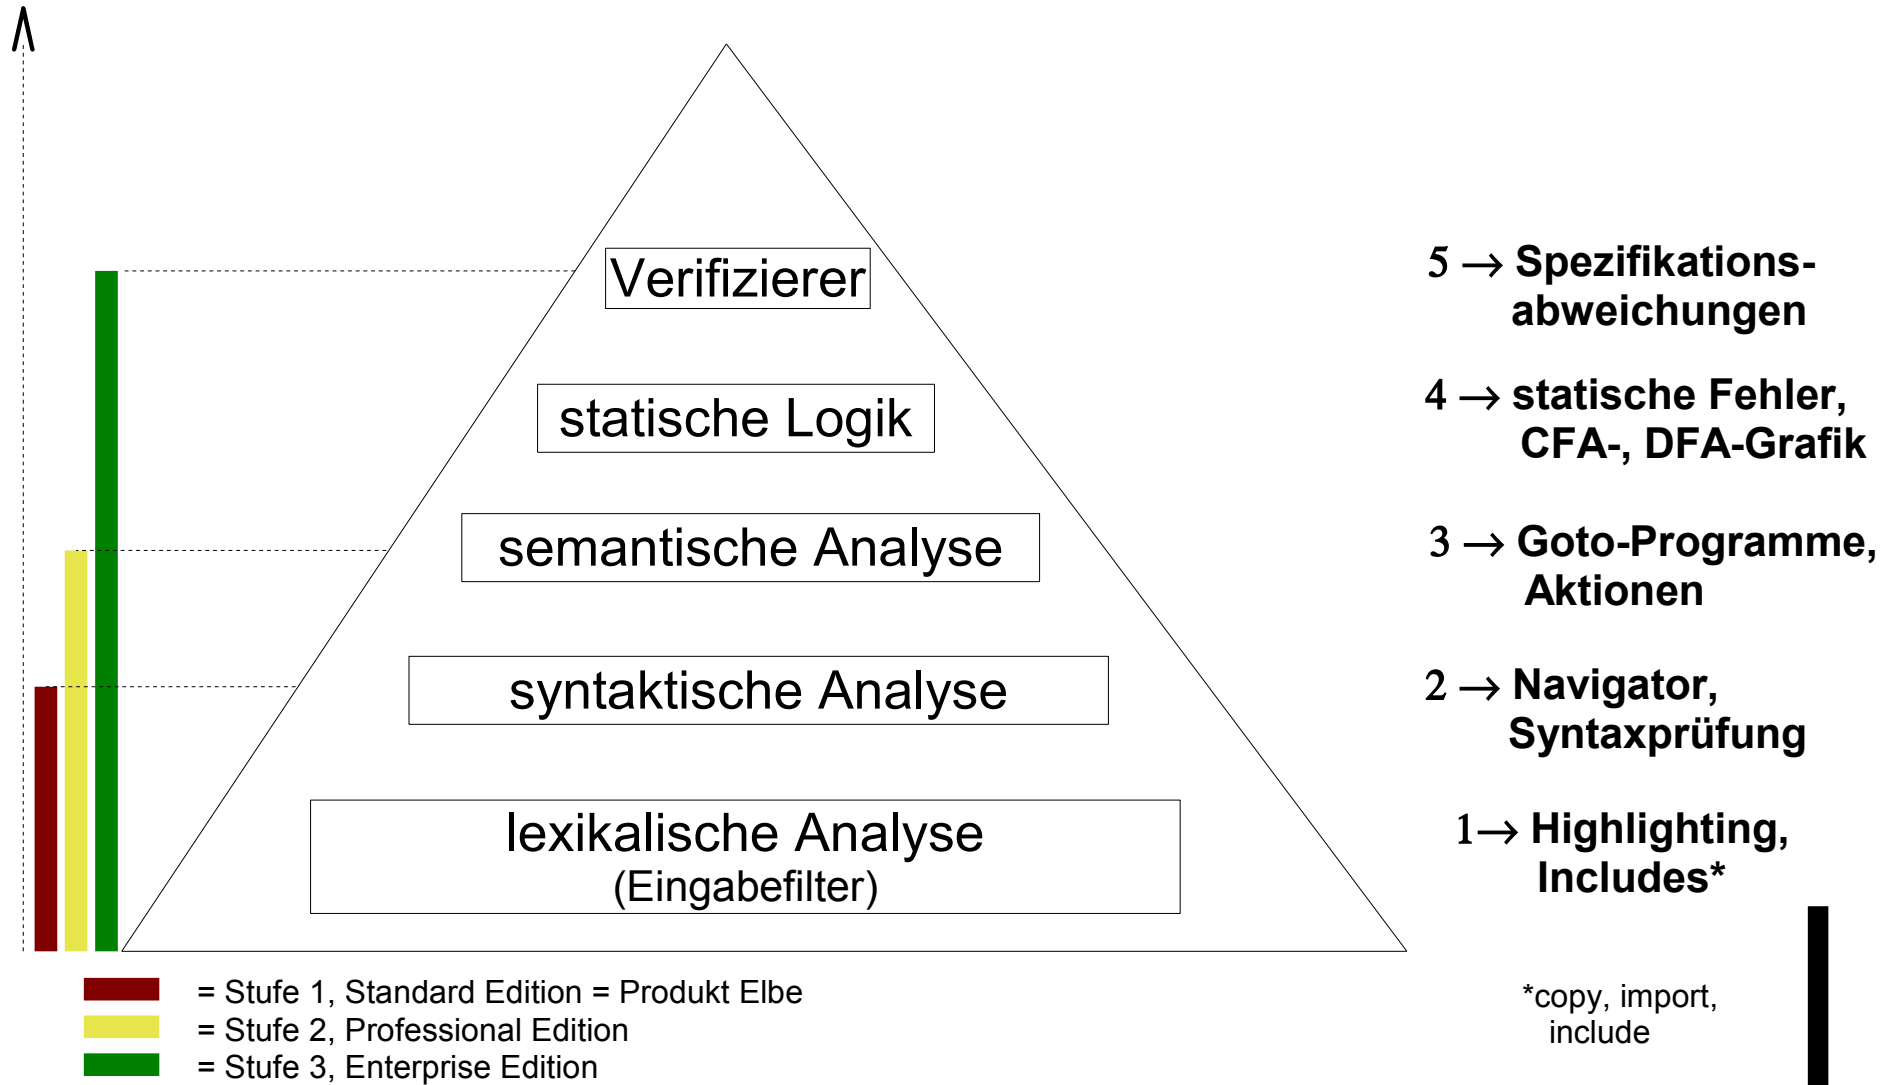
Verifizierer

statische Logik

semantische Analyse

syntaktische Analyse

lexikalische Analyse
(Eingabefilter)

$5 \rightarrow$ Spezifikationsabweichungen

$4 \rightarrow$ statische Fehler, CFA-, DFA-Grafik

$3 \rightarrow$ Goto-Programme, Aktionen

$2 \rightarrow$ Navigator, Syntaxprüfung

$1 \rightarrow$ Highlighting, Includes*

= Stufe 1, Standard Edition = Produkt Elbe
= Stufe 2, Professional Edition
= Stufe 3, Enterprise Edition

*copy, import, include